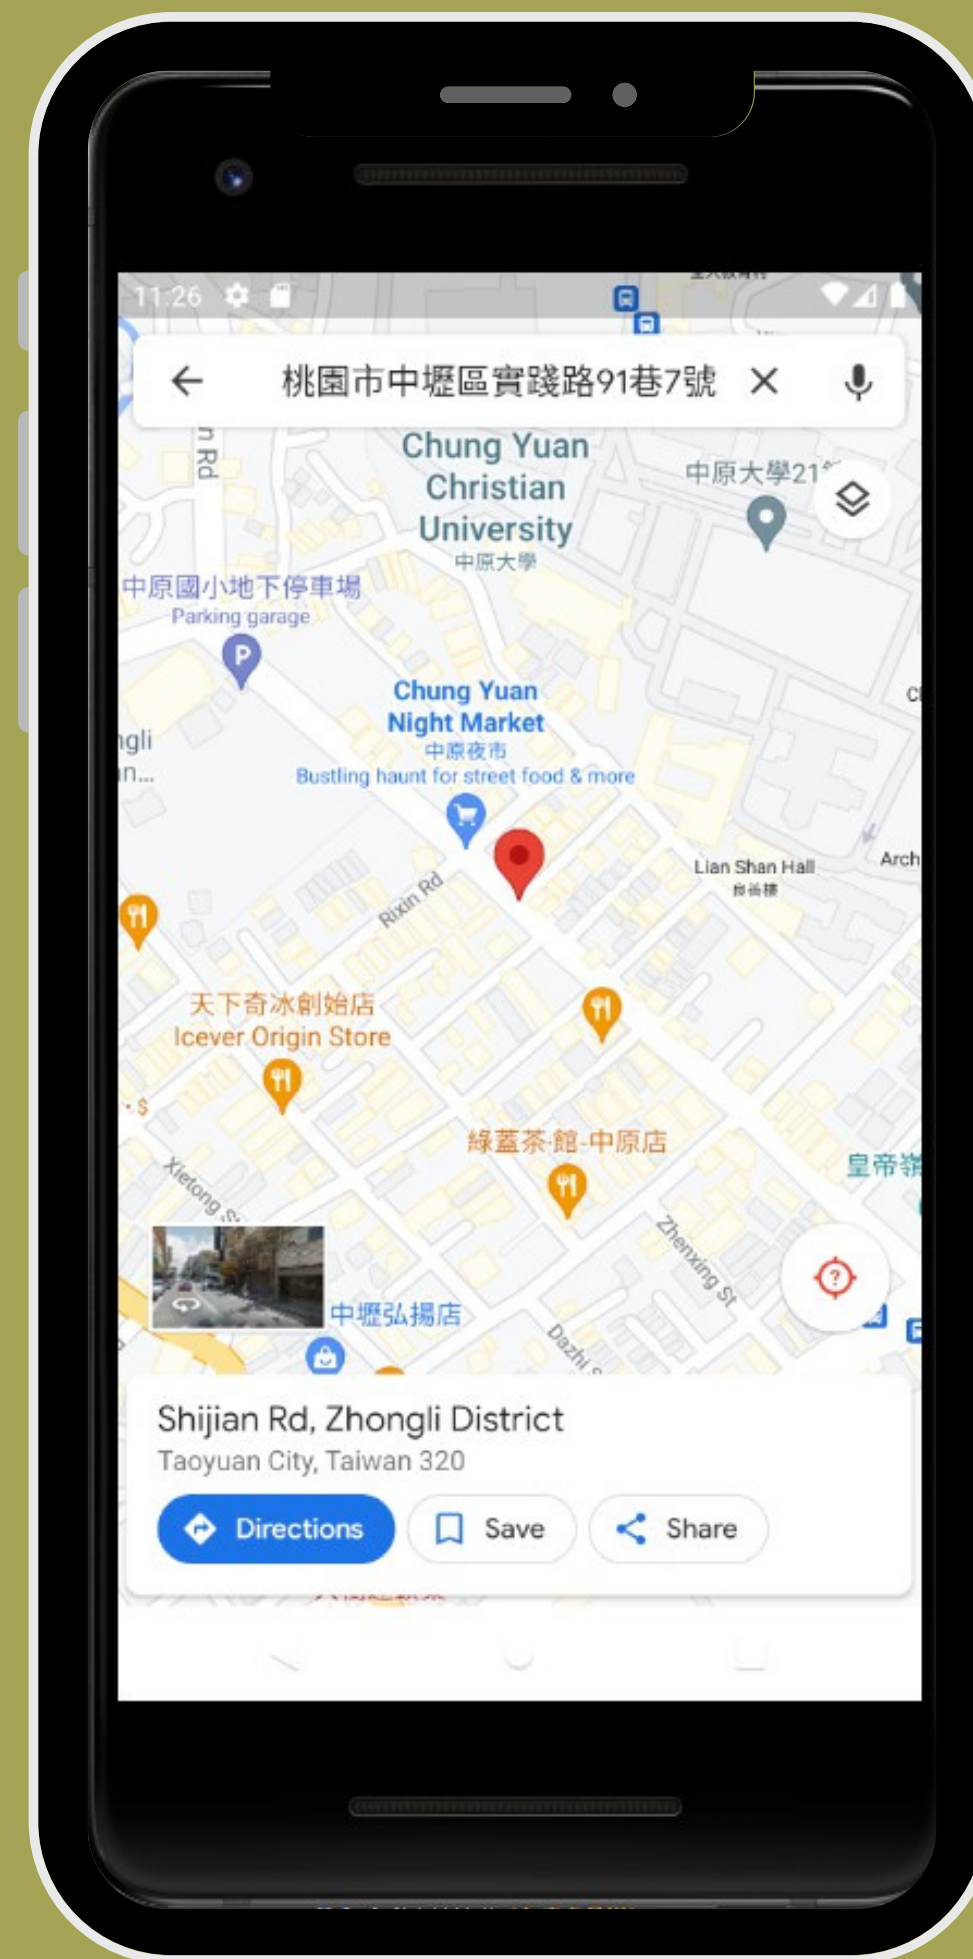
11:26

桃園市中壢區實踐路91巷7號

n Rd

Chung Yuan Christian University
中原大學

中原大學21

中原國小地下停車場
Parking garage

Chung Yuan Night Market
中原夜市
Bustling haunt for street food & more

ngli
n...

Rixin Rd

Lian Shan Hall
聯善樓

Arch

天下奇冰創始店
Icever Origin Store

綠蓋茶·館-中原店

皇帝

Xietong St

Zhenxing St

中壢弘揚店

Dazhi

Shijian Rd, Zhongli District
Taoyuan City, Taiwan 320

Directions
Save
Share